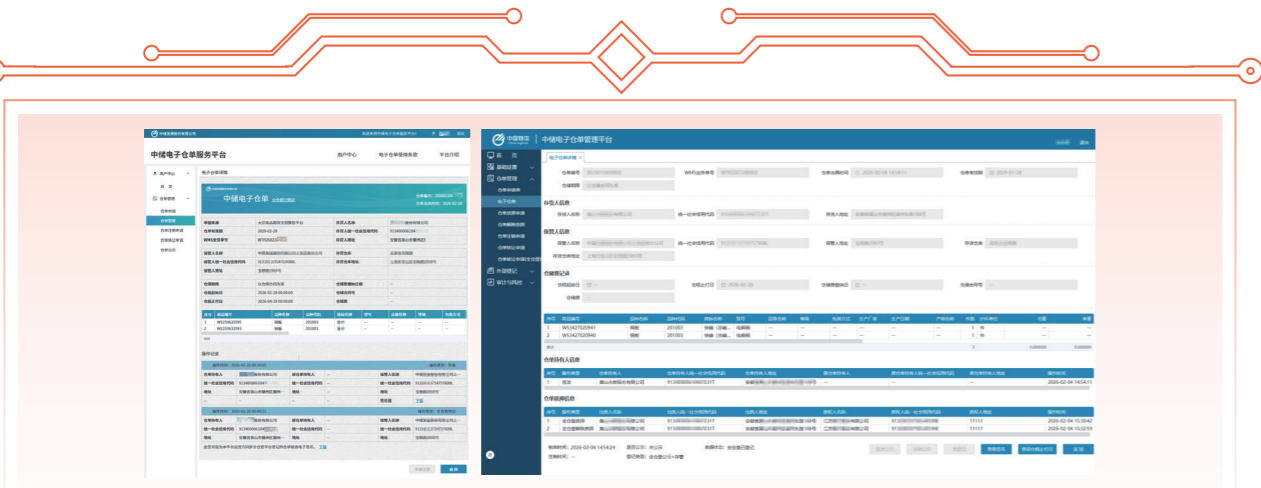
中储电子仓单服务平台

客户中心　电子仓单服务系统　平台介绍

客户中心
首页
仓单管理

电子仓单

仓单记录

中储电子仓单管理平台

首页
基础设置
仓单管理
电子仓单
外部登记
审计与风控

电子仓单

存货人信息

保管人信息

仓单登记

仓单持有人信息

仓单质押信息

WS2427020941
WS2427020940

1 整体
2 部分

2026-02-04 14:54:24

2026-02-04 15:00:42
2026-02-04 15:02:59